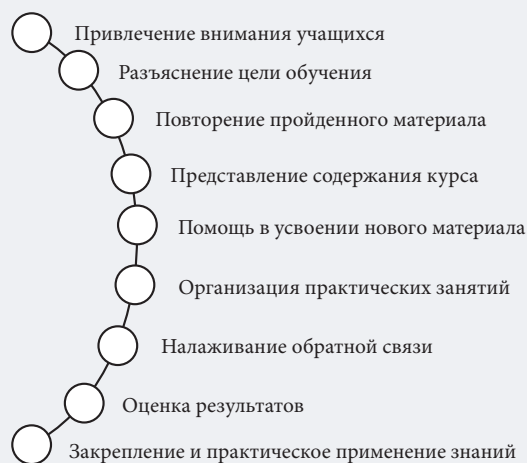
Привлечение внимания учащихся

Разъяснение цели обучения

Повторение пройденного материала

Представление содержания курса

Помощь в усвоении нового материала

Организация практических занятий

Налаживание обратной связи

Оценка результатов

Закрепление и практическое применение знаний